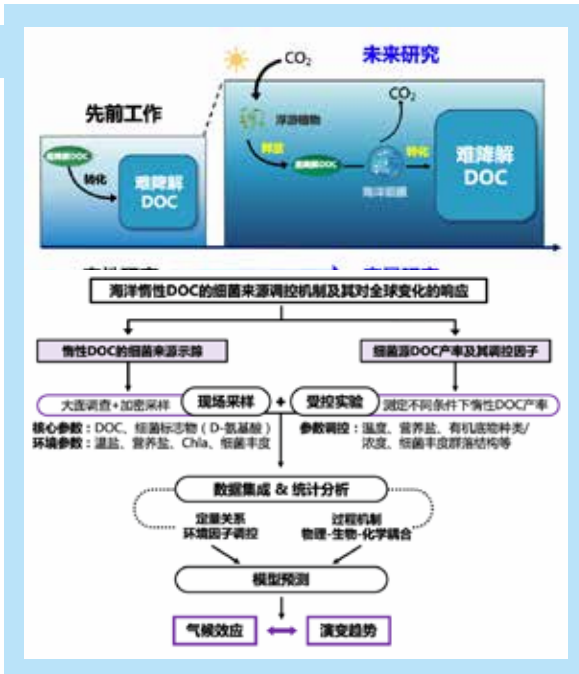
先前工作

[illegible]DOC

转化

难降解 DOC

$CO_2$

未来研究

浮游植物

释放

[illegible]DOC

$CO_2$

海洋细菌

转化

难降解 DOC

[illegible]

海洋惰性DOC的细菌来源调控机制及其对全球变化的响应

惰性DOC的细菌来源示踪

细菌源DOC产率及其调控因子

大面调查+加密采样

现场采样

+

受控实验

测定不同条件下惰性DOC产率

核心参数：DOC、细菌标志物（D-氨基酸）
环境参数：温盐、营养盐、Chla、细菌丰度

参数调控：温度、营养盐、有机底物种类/浓度、细菌丰度群落结构等

数据集成 & 统计分析

定量关系
环境因子调控

过程机制
物理-生物-化学耦合

模型预测

气候效应

演变趋势